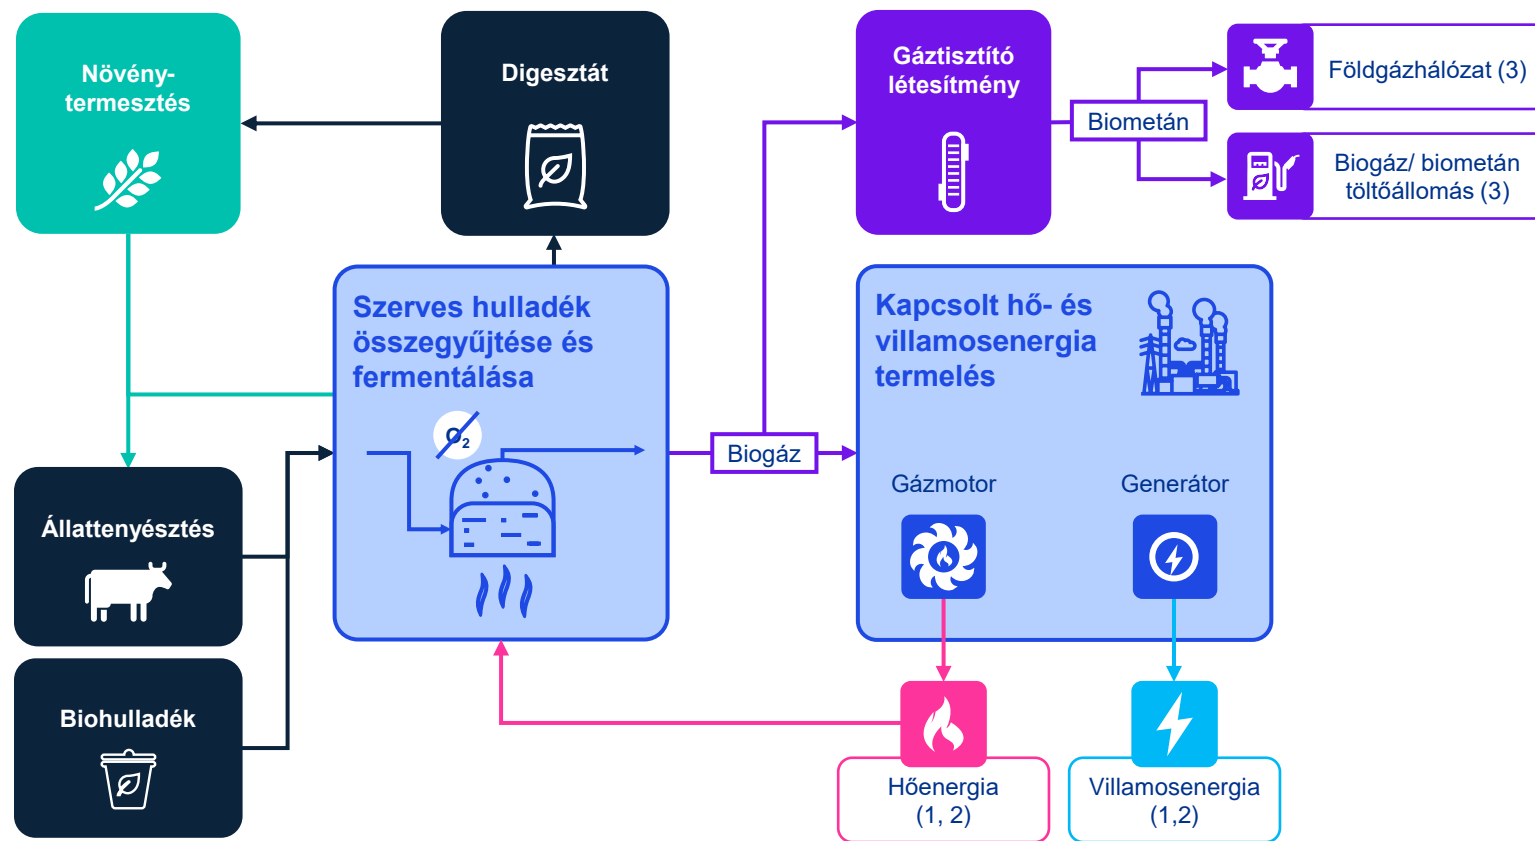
Növénytermesztés

Digesztát

Gáztisztító létesítmény

Biometán

Földgázhálózat (3)

Biogáz/ biometán töltőállomás (3)

Szerves hulladék összegyűjtése és fermentálása

$O_2$

Biogáz

Kapcsolt hő- és villamosenergia termelés

Gázmotor

Generátor

Állattenyésztés

Biohulladék

Hőenergia (1, 2)

Villamosenergia (1,2)